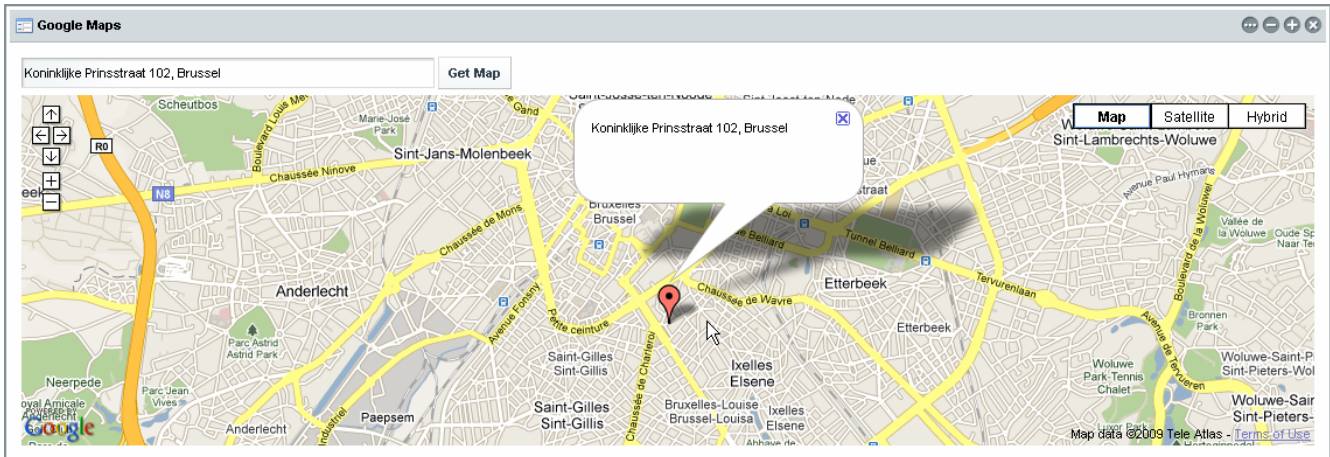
Google Maps

Koninklijke Prinsstraat 102, Brussel

Get Map

Map | Satellite | Hybrid

Koninklijke Prinsstraat 102, Brussel

Scheutbos
Boulevard Louis Mettewie
Marie-José Park
R0
Sint-Jans-Molenbeek
Chaussée Ninove
N8
Chaussée de Mons
Bruxelles
Brussel
Tunnel Belliard
Rue Belliard
Sint-Lambrechts-Woluwe
Avenue Paul Hymans
Vallée de la Woluwe
Boulevard de la Woluwe
Tervurenlaan
Etterbeek
Chaussée de Wavre
Anderlecht
Avenue Fonsny
Petite ceinture
Parc Astrid
Astrid Park
Etterbeek
Bronnen Park
Avenue de Tervueren
Saint-Gilles
Sint-Gillis
Chaussée de Charleroi
Ixelles
Elsene
Woluwe Park
Woluwe-Saint-Pierre
Sint-Pieters-Woluwe
Neerpede
Parc Royal Amicale
Parc Vives
Tennis Chalet
Woluwe-Saint-
Sint-Pieters-
Saint-Gilles
Sint-Gillis
Bruxelles-Louise
Brussel-Louisa
Ixelles
Elsene
Paepsem
Anderlecht
Powered by Google
Map data ©2009 Tele Atlas - Terms of Use